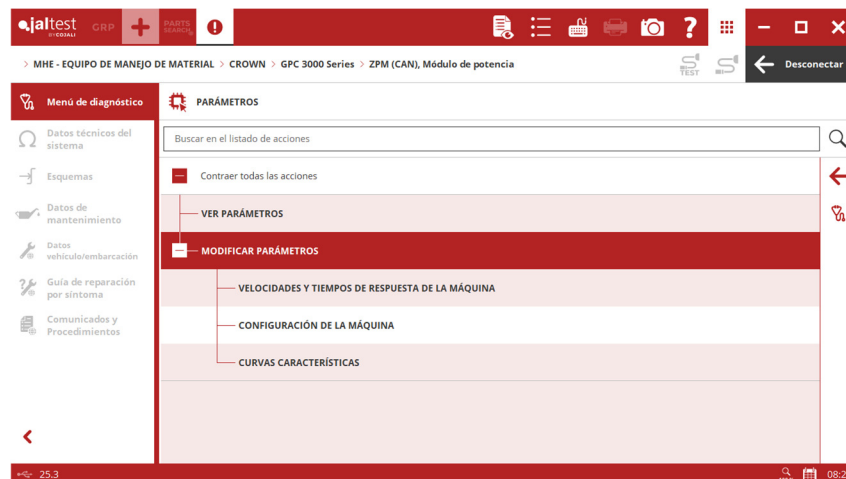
jaltest BY COJALI GRP PARTS SEARCH

> MHE - EQUIPO DE MANEJO DE MATERIAL > CROWN > GPC 3000 Series > ZPM (CAN), Módulo de potencia

TEST

Desconectar

Menú de diagnóstico

Datos técnicos del sistema

Esquemas

Datos de mantenimiento

Datos vehículo/embarcación

Guía de reparación por síntoma

Comunicados y Procedimientos

PARÁMETROS

Buscar en el listado de acciones

Contraer todas las acciones

VER PARÁMETROS

MODIFICAR PARÁMETROS

VELOCIDADES Y TIEMPOS DE RESPUESTA DE LA MÁQUINA

CONFIGURACIÓN DE LA MÁQUINA

CURVAS CARACTERÍSTICAS

25.3

08:2